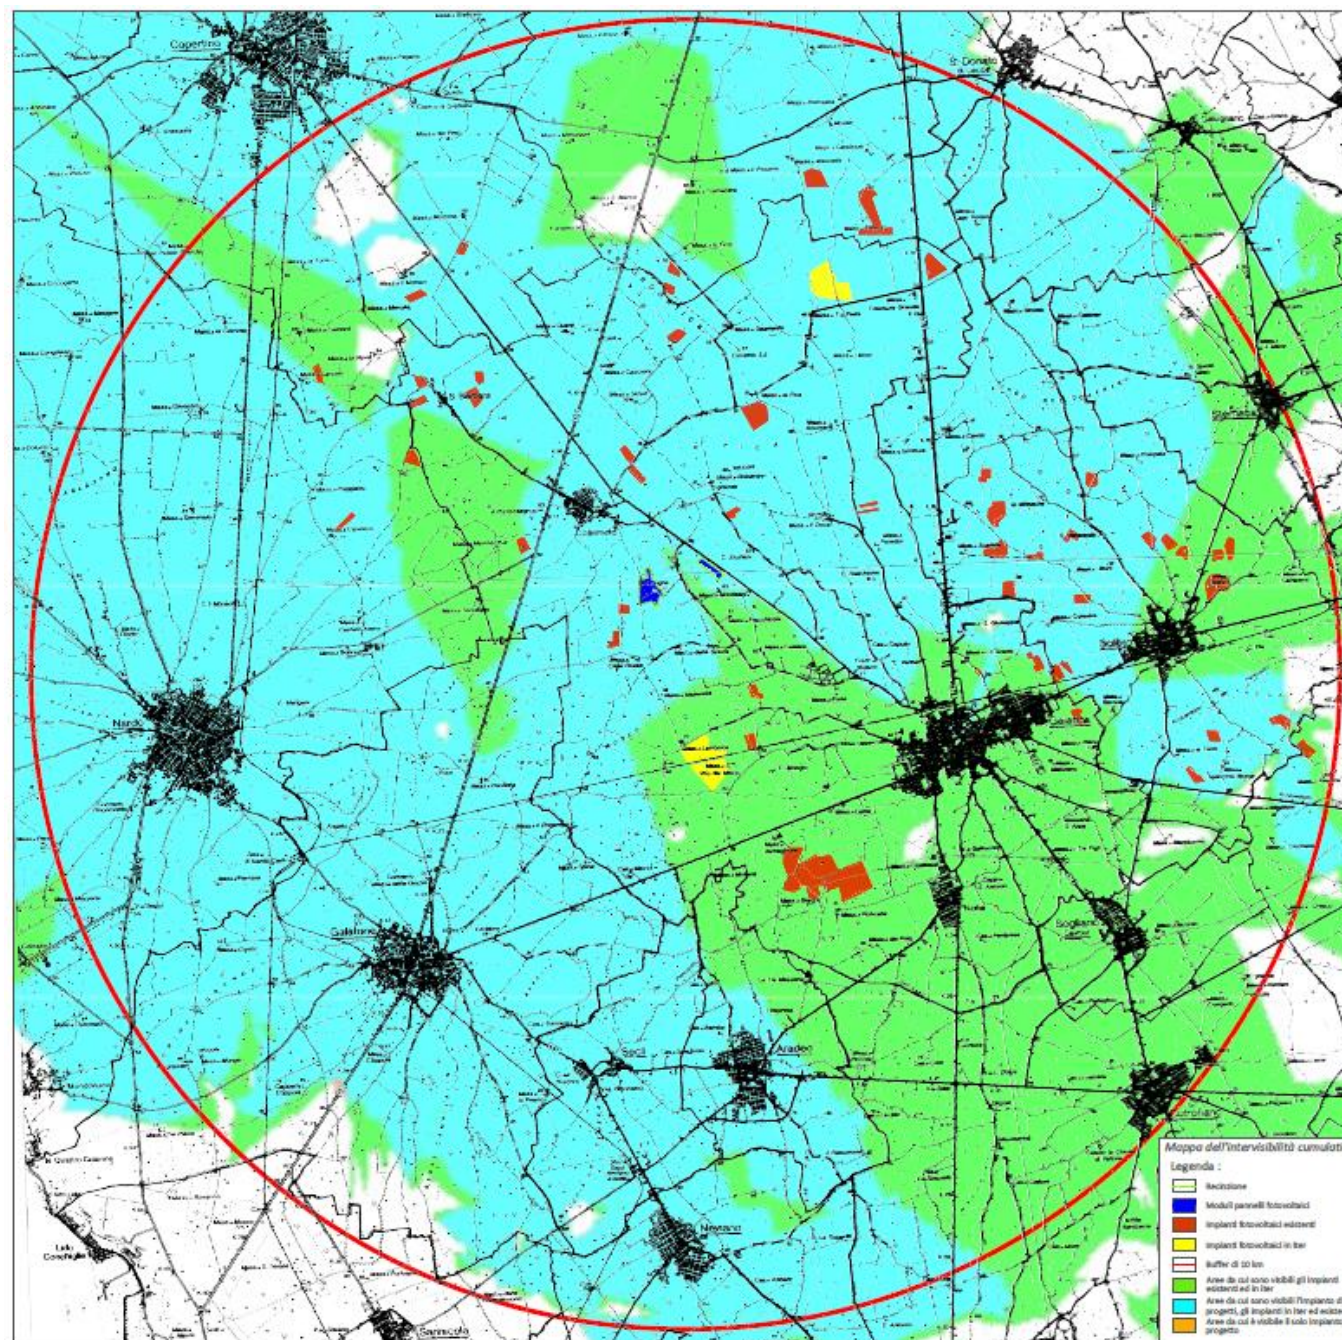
Copertino
S. Donato
Nardò
Galatone
Seclì
Aradeo
Neviano
Sogliano
Cutrofiano
Galatina
Lido Conchiglie
Sannicola

Mappa dell'intervisibilità cumulati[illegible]
Legenda :
Recinzione
Moduli pannelli fotovoltaici
Impianti fotovoltaici esistenti
Impianti fotovoltaici in iter
Buffer di 10 km
Aree da cui sono visibili gli impianti esistenti ed in iter
Aree da cui sono visibili l'impianto di progetto, gli impianti in iter ed esiste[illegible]
Aree da cui è visibile il solo impian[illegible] progetto